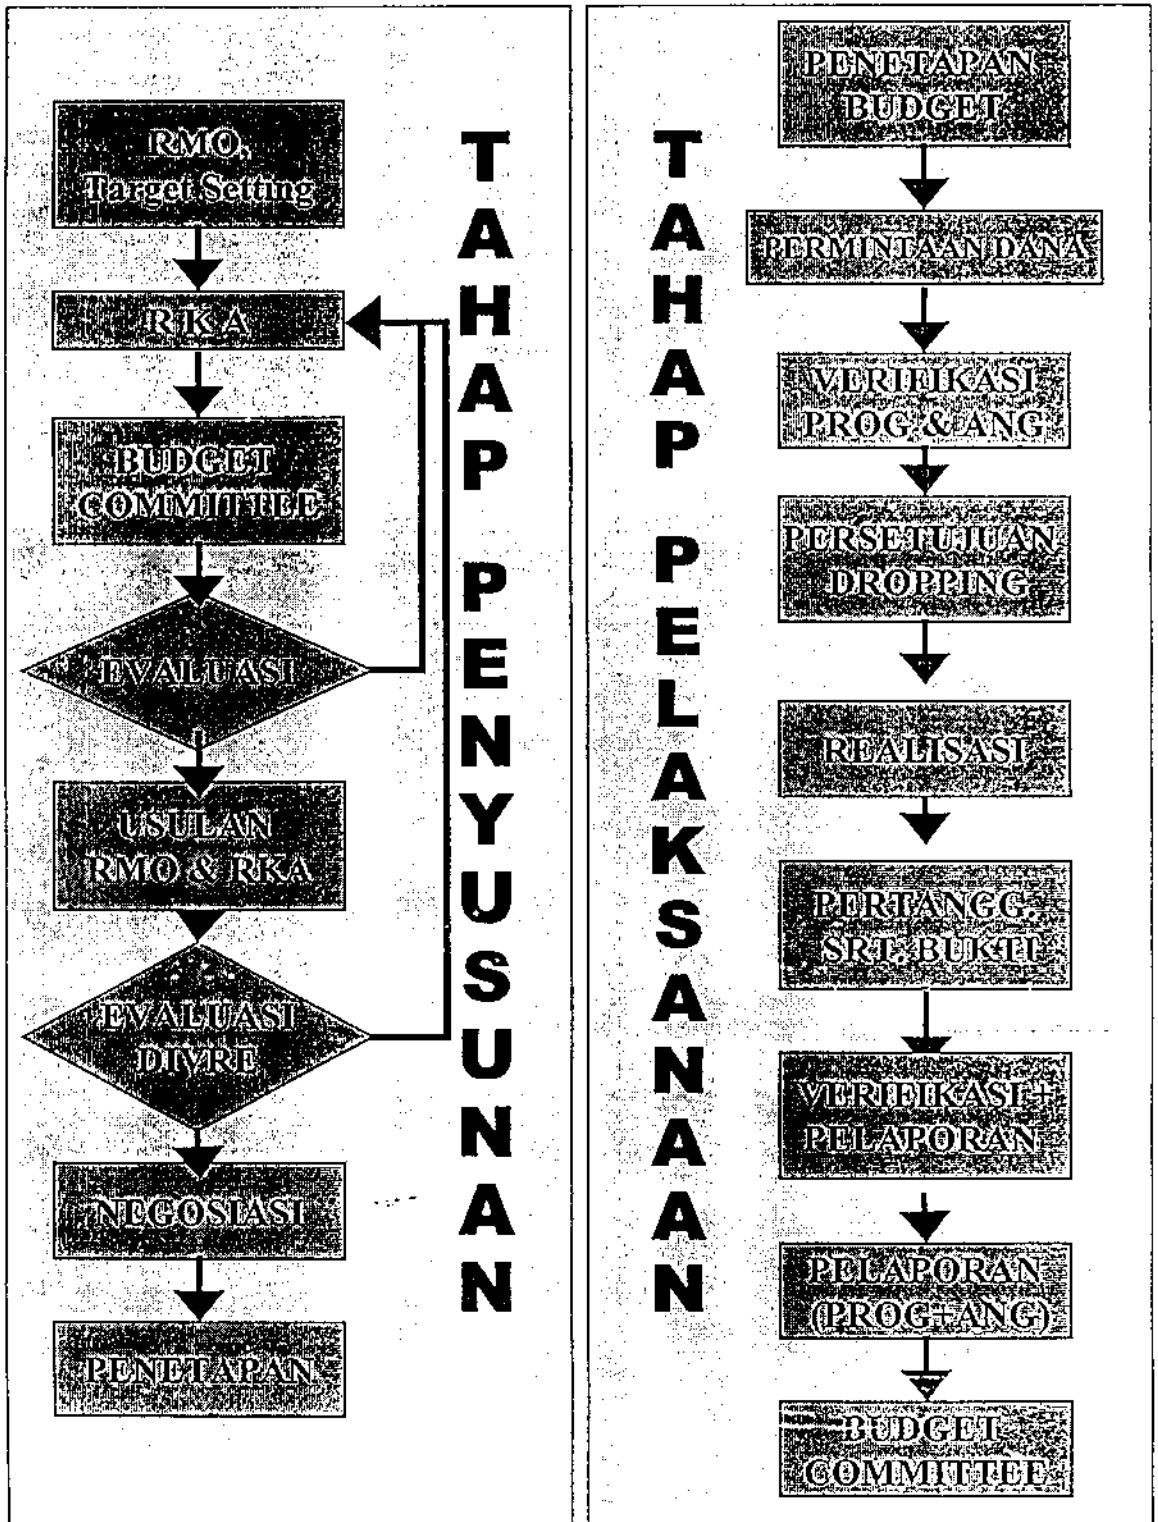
RMO, Target Setting

RKA

BUDGET COMMITTEE

EVALUASI

USULAN RMO & RKA

EVALUASI DIVRE

NEGOSIASI

PENETAPAN

TAHAP PENYUSUNAN

TAHAP PELAKSANAAN

PENETAPAN BUDGET

PERMINTAAN DANA

VERIFIKASI PROG & ANG

PERSETUJUAN DROPPING

REALISASI

PERTANGG. SRT. BUKTI

VERIFIKASI+ PELAPORAN

PELAPORAN (PROG+ANG)

BUDGET COMMITTEE